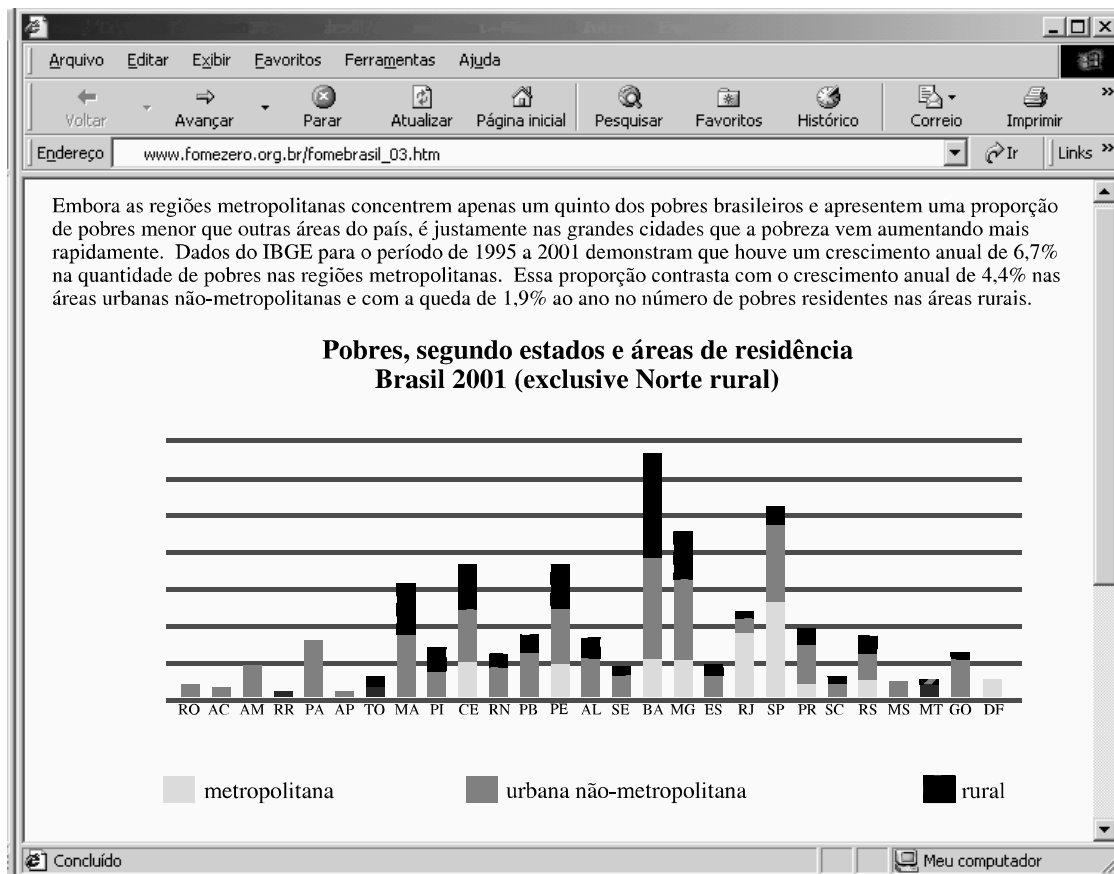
Arquivo Editar Exibir Favoritos Ferramentas Ajuda

Voltar Avançar Parar Atualizar Página inicial Pesquisar Favoritos Histórico Correio Imprimir

Endereço www.fomezero.org.br/fomebrasil_03.htm Ir Links

Embora as regiões metropolitanas concentrem apenas um quinto dos pobres brasileiros e apresentem uma proporção de pobres menor que outras áreas do país, é justamente nas grandes cidades que a pobreza vem aumentando mais rapidamente. Dados do IBGE para o período de 1995 a 2001 demonstram que houve um crescimento anual de 6,7% na quantidade de pobres nas regiões metropolitanas. Essa proporção contrasta com o crescimento anual de 4,4% nas áreas urbanas não-metropolitanas e com a queda de 1,9% ao ano no número de pobres residentes nas áreas rurais.

Pobres, segundo estados e áreas de residência
Brasil 2001 (exclusive Norte rural)

RO AC AM RR PA AP TO MA PI CE RN PB PE AL SE BA MG ES RJ SP PR SC RS MS MT GO DF

metropolitana urbana não-metropolitana rural

Concluído Meu computador